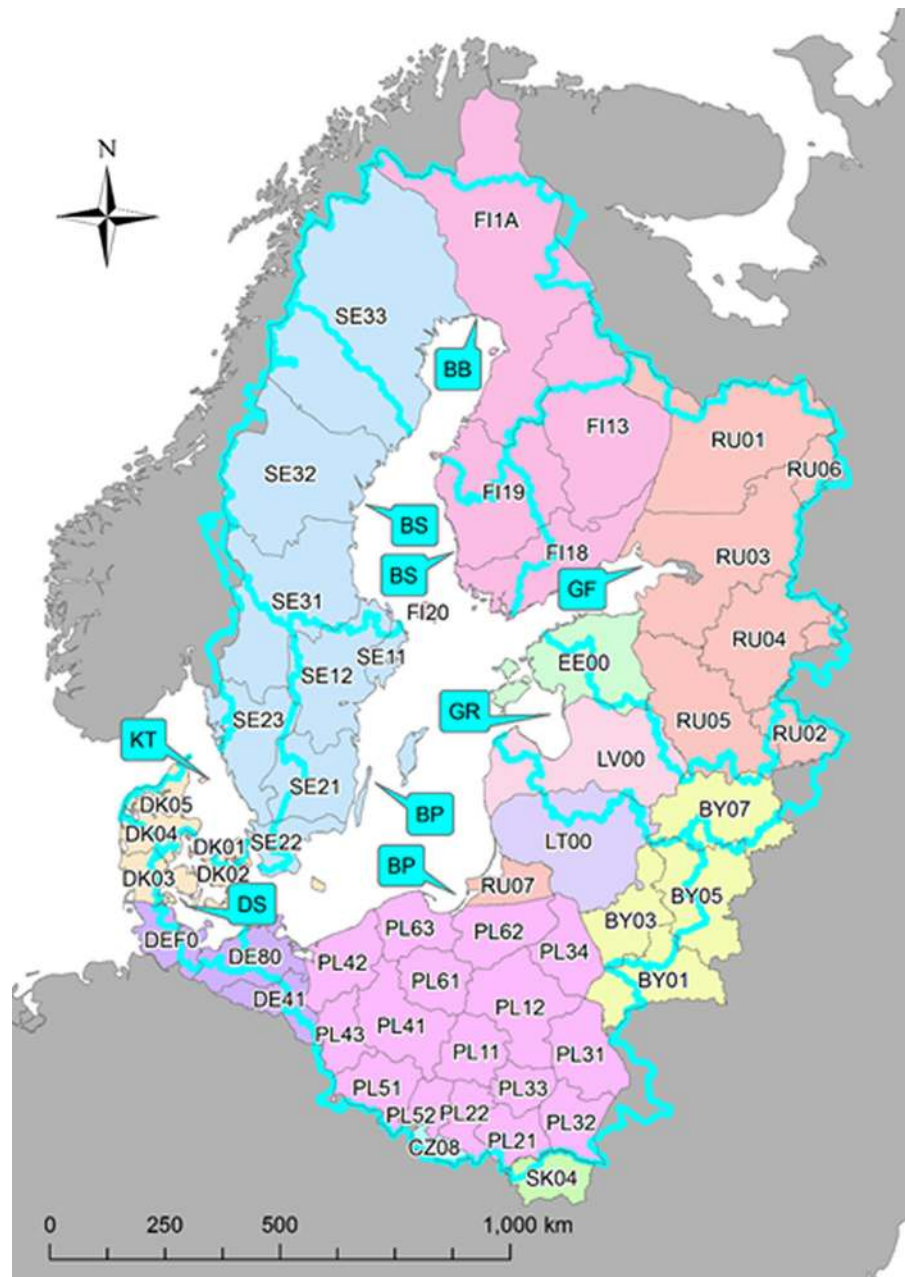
N

FI1A

SE33

BB

FI13

RU01

RU06

SE32

FI19

BS

FI18

RU03

BS

GF

SE31

FI20

RU04

SE11

EE00

SE12

GR

SE23

RU05

RU02

KT

LV00

SE21

BP

BY07

DK05

DK04

SE22

DK01

LT00

DK02

BP

DK03

RU07

BY05

DS

BY03

DEF0

PL63

PL62

DE80

PL34

PL42

PL61

BY01

DE41

PL12

PL43

PL41

PL11

PL31

PL51

PL33

PL52

PL22

PL32

CZ08

PL21

SK04

0 250 500 1,000 km